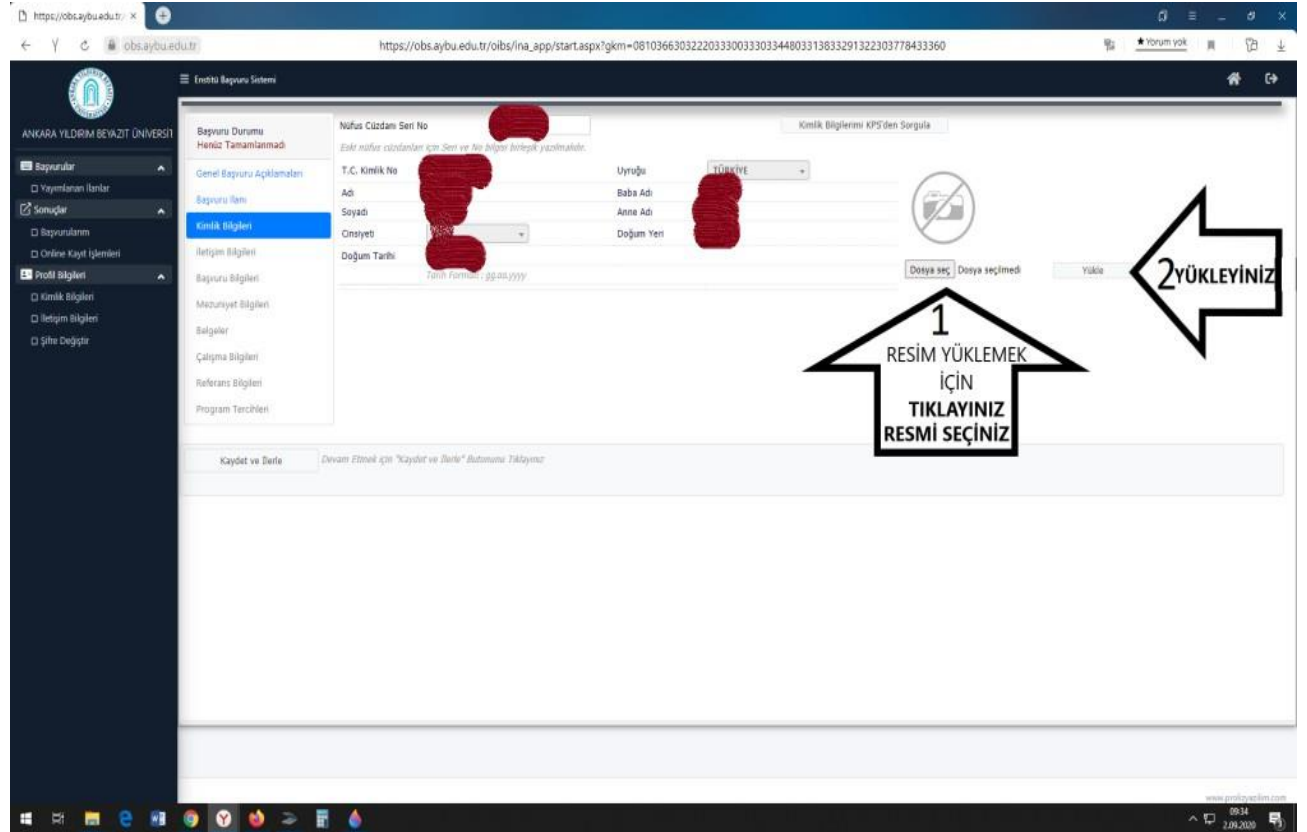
https://obs.aybu.edu.tr/ ×

obs.aybu.edu.tr

https://obs.aybu.edu.tr/oibs/ina_app/start.aspx?gkm=0810366303222033300333033448033138332913223037784333360

★Yorum yok

ANKARA YILDIRIM BEYAZIT ÜNİVERSİT

Enstitü Başvuru Sistemi

Başvurular
Yayımlanan İlanlar
Sonuçlar
Başvurularım
Online Kayıt İşlemleri
Profil Bilgileri
Kimlik Bilgileri
İletişim Bilgileri
Şifre Değiştir

Başvuru Durumu
Henüz Tamamlanmadı
Genel Başvuru Açıklamaları
Başvuru İlanı
Kimlik Bilgileri
İletişim Bilgileri
Başvuru Bilgileri
Mezuniyet Bilgileri
Belgeler
Çalışma Bilgileri
Referans Bilgileri
Program Tercihleri

Nüfus Cüzdanı Seri No
Eski nüfus cüzdanları için Seri ve No bilgisi birleşik yazılmalıdır.
Kimlik Bilgilerimi KPS'den Sorgula

T.C. Kimlik No
Uyruğu
TÜRKİYE
Adı
Baba Adı
Soyadı
Anne Adı
Cinsiyeti
Doğum Yeri
Doğum Tarihi
Tarih Formatı : gg.aa.yyyy

Dosya seç Dosya seçilmedi
Yükle

1
RESİM YÜKLEMEK İÇİN
TIKLAYINIZ
RESMİ SEÇİNİZ

2YÜKLEYİNİZ

Kaydet ve İlerle
Devam Etmek için "Kaydet ve İlerle" Butonuna Tıklayınız

www.prolizyazilim.com

09:34
2.09.2020